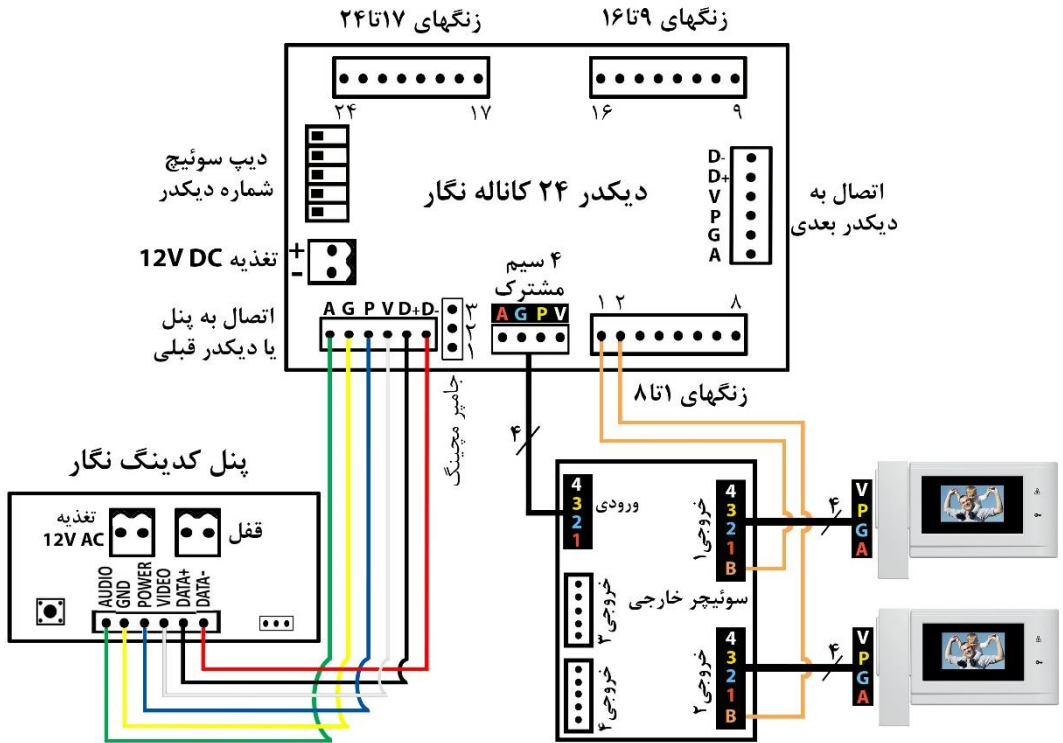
زنگهای ۱۷تا۲۴
زنگهای ۹تا۱۶
۲۴ ۱۷
۱۶ ۹
دیپ سوئیچ
شماره دیکدر
دیکدر ۲۴ کاناله نگار
D-
D+
V
P
G
A
اتصال به
دیکدر بعدی
+
-
تغذیه 12V DC
۴ سیم
مشترک
A G P V
۱ ۲ ۸
اتصال به پنل
یا دیکدر قبلی
A G P V D+ D-
۳
۲
۱
جامپر مچینگ
زنگهای ۱تا۸
۴
پنل کدینگ نگار
تغذیه
12V AC
قفل
AUDIO
GND
POWER
VIDEO
DATA+
DATA-
ورودی
4
3
2
1
خروجی۱
4
3
2
1
B
۴
V
P
G
A
سوئیچر خارجی
خروجی ۳
خروجی ۴
خروجی ۲
4
3
2
1
B
۴
V
P
G
A